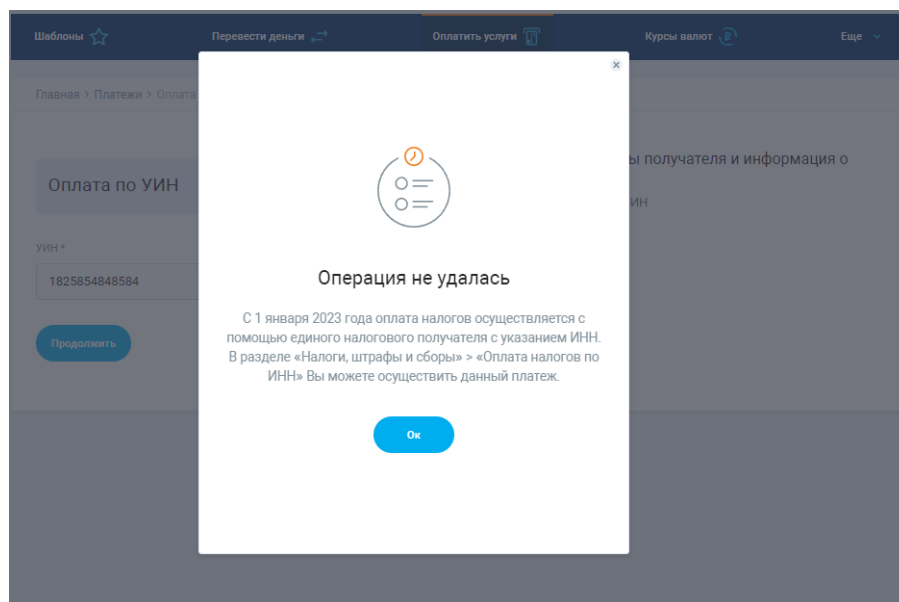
Шаблоны Перевести деньги Оплатить услуги Курсы валют Еще

Главная > Платежи > Оплата

Оплата по УИН

УИН *

1825854848584

Продолжить

ы получателя и информация о

ИН

Операция не удалась

С 1 января 2023 года оплата налогов осуществляется с помощью единого налогового получателя с указанием ИНН. В разделе «Налоги, штрафы и сборы» > «Оплата налогов по ИНН» Вы можете осуществить данный платеж.

Ок